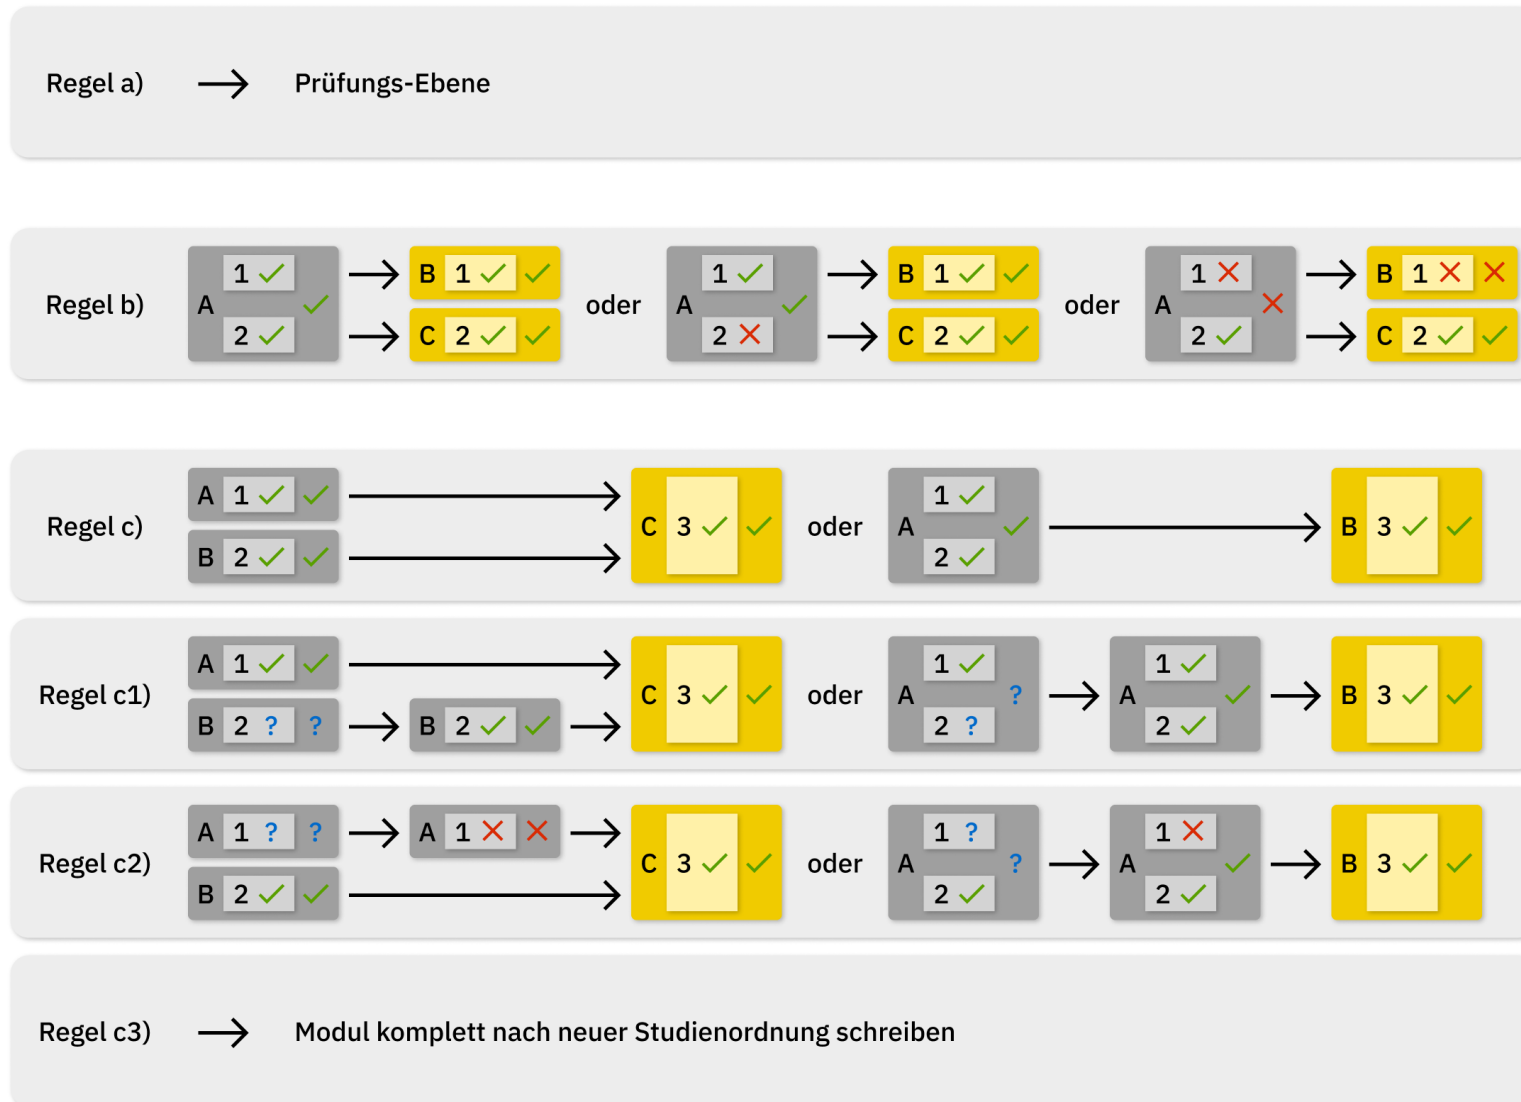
Regel a) → Prüfungs-Ebene

Regel b)
A 1 ✓ 2 ✓ ✓ → B 1 ✓ ✓ → C 2 ✓ ✓ oder A 1 ✓ 2 ✗ ✓ → B 1 ✓ ✓ → C 2 ✓ ✓ oder A 1 ✗ 2 ✓ ✗ → B 1 ✗ ✗ → C 2 ✓ ✓

Regel c)
A 1 ✓ ✓ → B 2 ✓ ✓ → C 3 ✓ ✓ oder A 1 ✓ 2 ✓ ✓ → B 3 ✓ ✓

Regel c1)
A 1 ✓ ✓ → B 2 ? ? → B 2 ✓ ✓ → C 3 ✓ ✓ oder A 1 ✓ 2 ? ? → A 1 ✓ 2 ✓ ✓ → B 3 ✓ ✓

Regel c2)
A 1 ? ? → A 1 ✗ ✗ → B 2 ✓ ✓ → C 3 ✓ ✓ oder A 1 ? 2 ✓ ? → A 1 ✗ 2 ✓ ✓ → B 3 ✓ ✓

Regel c3) → Modul komplett nach neuer Studienordnung schreiben